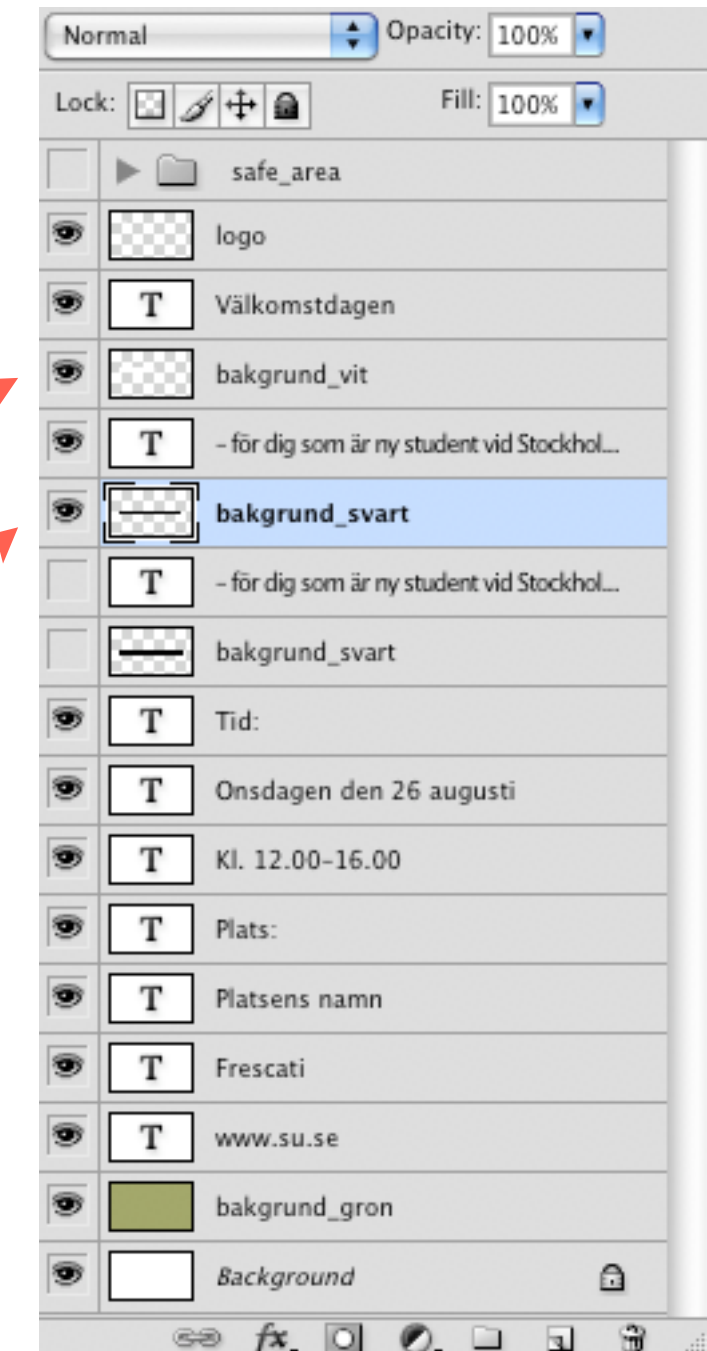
Normal
Opacity: 100%
Lock:
Fill: 100%
safe_area
logo
T Välkomstdagen
bakgrund_vit
T - för dig som är ny student vid Stockhol...
bakgrund_svart
T - för dig som är ny student vid Stockhol...
bakgrund_svart
T Tid:
T Onsdagen den 26 augusti
T Kl. 12.00-16.00
T Plats:
T Platsens namn
T Frescati
T www.su.se
bakgrund_gron
Background
fx